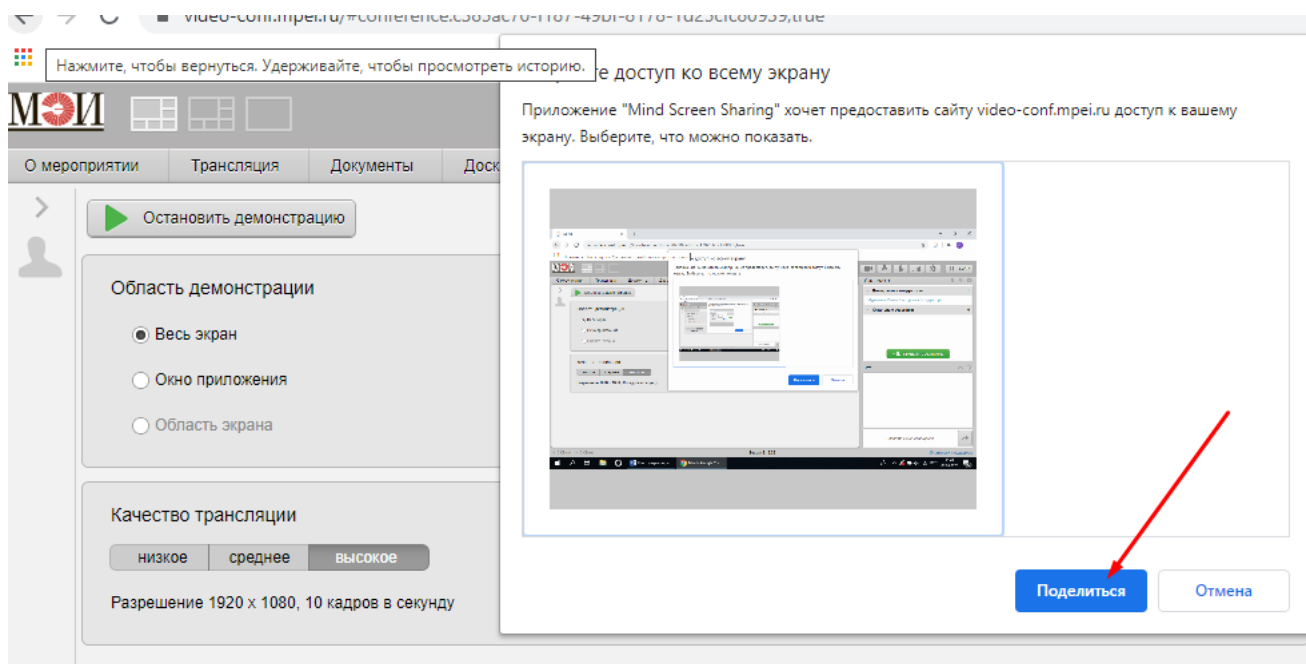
video-conf.mpei.ru/#conference.c383ac70-f187-49bf-8178-fd25cfc80939,true

Нажмите, чтобы вернуться. Удерживайте, чтобы просмотреть историю.

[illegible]те доступ ко всему экрану

Приложение "Mind Screen Sharing" хочет предоставить сайту video-conf.mpei.ru доступ к вашему экрану. Выберите, что можно показать.

МЭИ

О мероприятии | Трансляция | Документы | Доск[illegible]

Остановить демонстрацию

Область демонстрации

Весь экран

Окно приложения

Область экрана

Качество трансляции

низкое | среднее | высокое

Разрешение 1920 x 1080, 10 кадров в секунду

Поделиться

Отмена